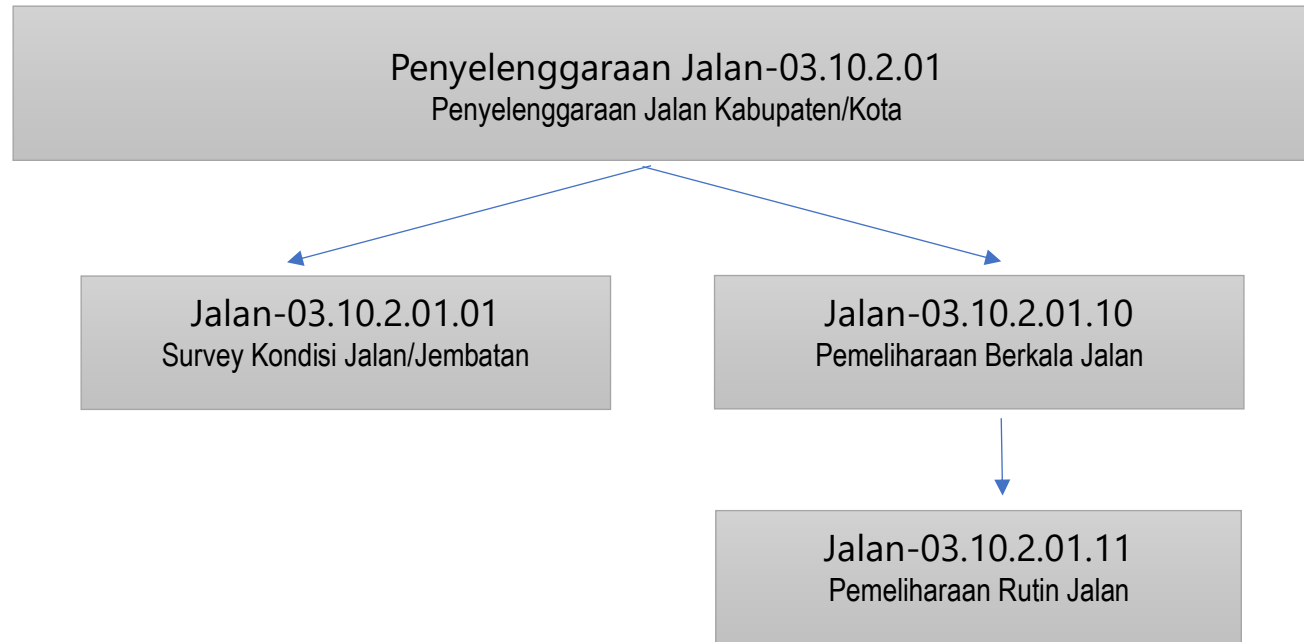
Penyelenggaraan Jalan-03.10.2.01
Penyelenggaraan Jalan Kabupaten/Kota

Jalan-03.10.2.01.01
Survey Kondisi Jalan/Jembatan

Jalan-03.10.2.01.10
Pemeliharaan Berkala Jalan

Jalan-03.10.2.01.11
Pemeliharaan Rutin Jalan